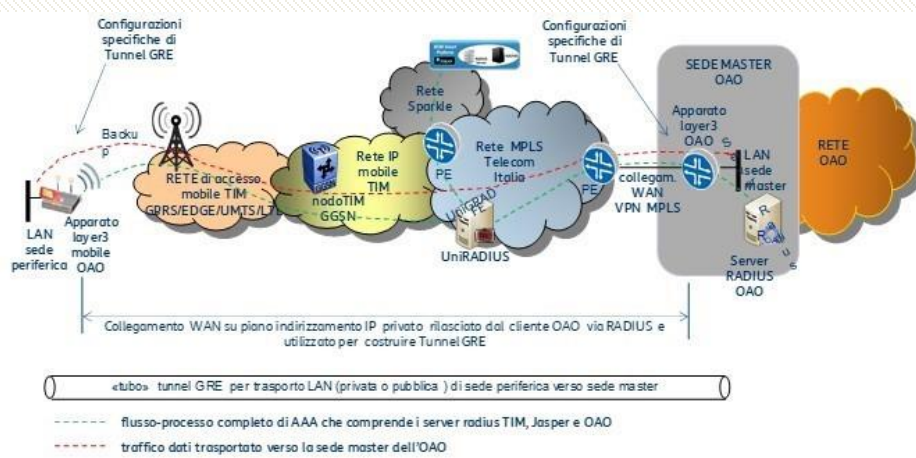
Configurazioni specifiche di Tunnel GRE

Configurazioni specifiche di Tunnel GRE

SEDE MASTER OAO

Rete Sparkle

Backup

RETE di accesso mobile TIM GPRS/EDGE/UMTS/LTE

Rete IP mobile TIM

nodoTIM GGSN

Rete MPLS Telecom Italia

PE

PE

Apparato layer3 OAO

LAN sede master

RETE OAO

collegam. WAN VPN MPLS

LAN sede periferica

Apparato layer3 mobile OAO

UniRADIUS

Server RADIUS OAO

Collegamento WAN su piano indirizzamento IP privato rilasciato dal cliente OAO via RADIUS e utilizzato per costruire Tunnel GRE

«tubo» tunnel GRE per trasporto LAN (privata o pubblica ) di sede periferica verso sede master

flusso-processo completo di AAA che comprende i server radius TIM, Jasper e OAO

traffico dati trasportato verso la sede master dell'OAO